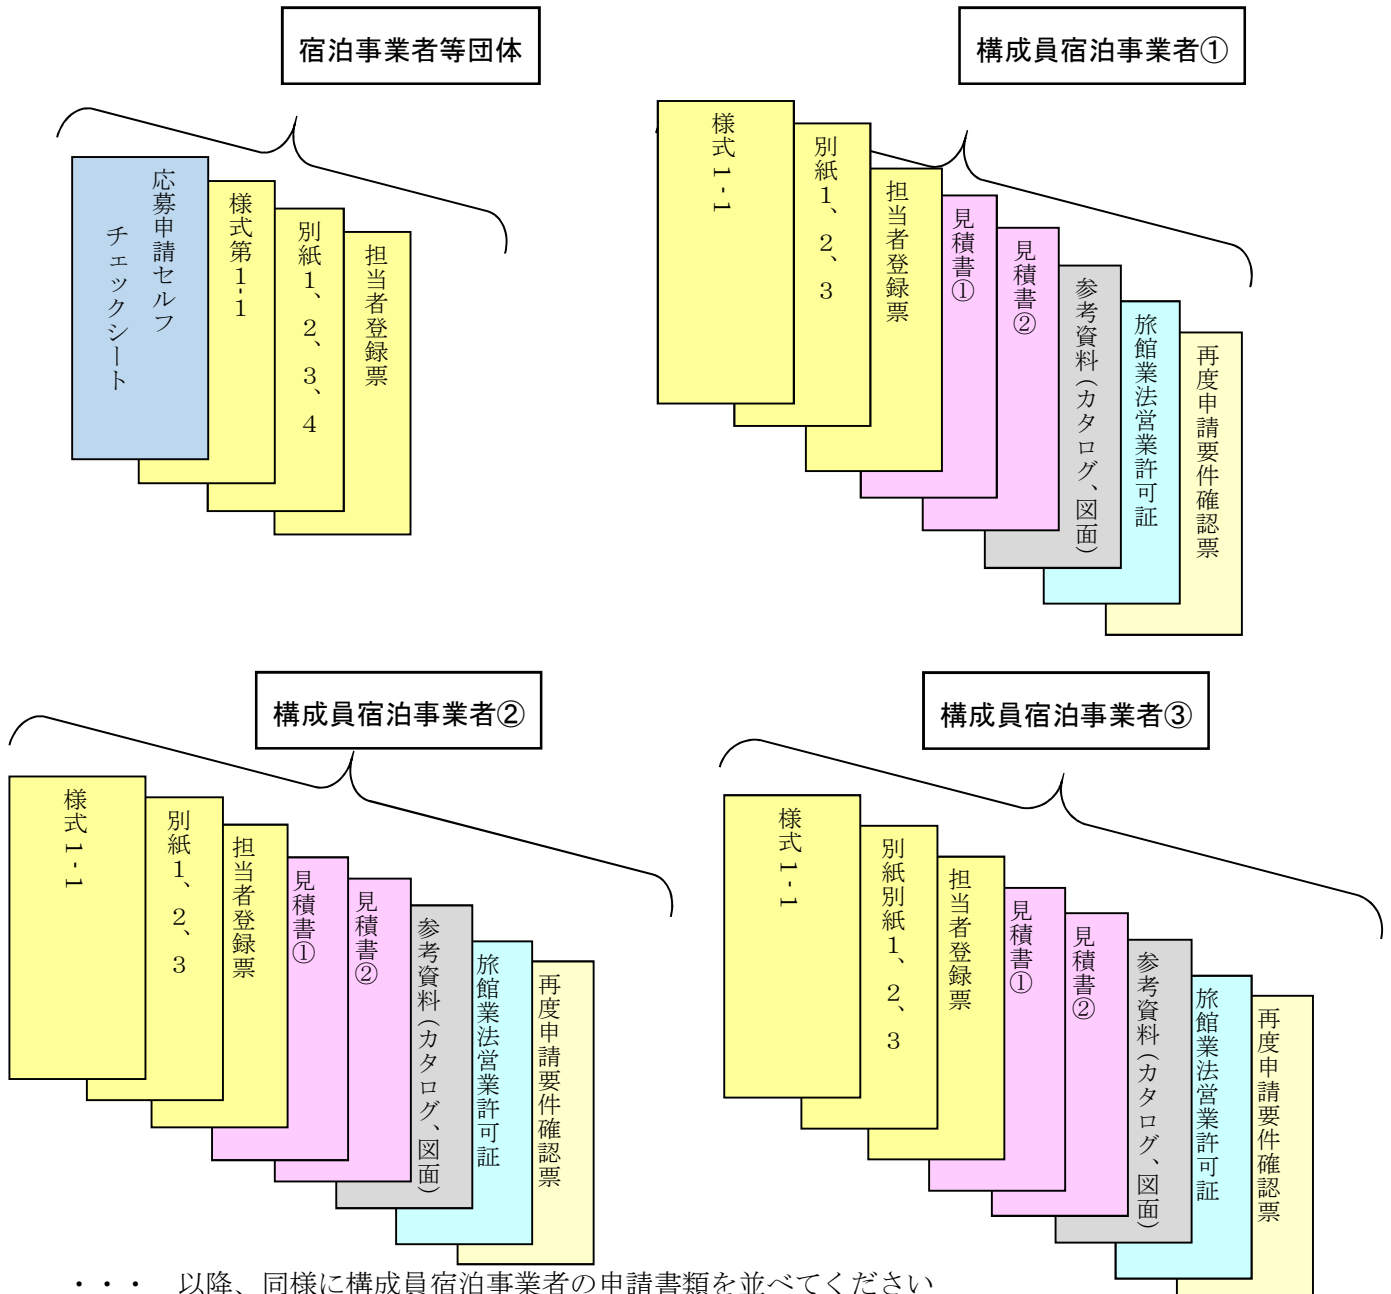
宿泊事業者等団体

応募申請セルフチェックシート

様式第1-1

別紙1、2、3、4

担当者登録票

構成員宿泊事業者①

様式1-1

別紙1、2、3

担当者登録票

見積書①

見積書②

参考資料（カタログ、図面）

旅館業法営業許可証

再度申請要件確認票

構成員宿泊事業者②

様式1-1

別紙1、2、3

担当者登録票

見積書①

見積書②

参考資料（カタログ、図面）

旅館業法営業許可証

再度申請要件確認票

構成員宿泊事業者③

様式1-1

別紙別紙1、2、3

担当者登録票

見積書①

見積書②

参考資料（カタログ、図面）

旅館業法営業許可証

再度申請要件確認票

・・・　以降、同様に構成員宿泊事業者の申請書類を並べてください